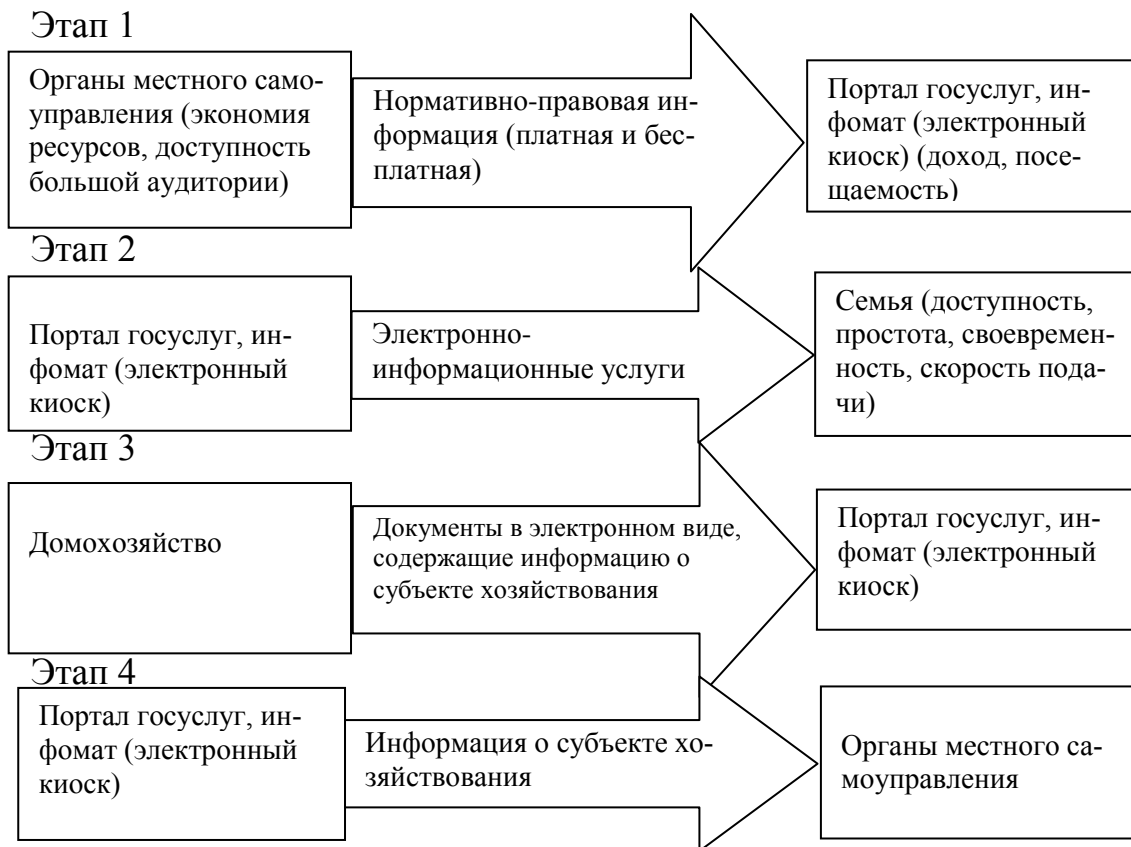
Этап 1

Органы местного самоуправления (экономия ресурсов, доступность большой аудитории)

Нормативно-правовая информация (платная и бесплатная)

Портал госуслуг, инфомат (электронный киоск) (доход, посещаемость)

Этап 2

Портал госуслуг, инфомат (электронный киоск)

Электронно-информационные услуги

Семья (доступность, простота, своевременность, скорость подачи)

Этап 3

Домохозяйство

Документы в электронном виде, содержащие информацию о субъекте хозяйствования

Портал госуслуг, инфомат (электронный киоск)

Этап 4

Портал госуслуг, инфомат (электронный киоск)

Информация о субъекте хозяйствования

Органы местного самоуправления